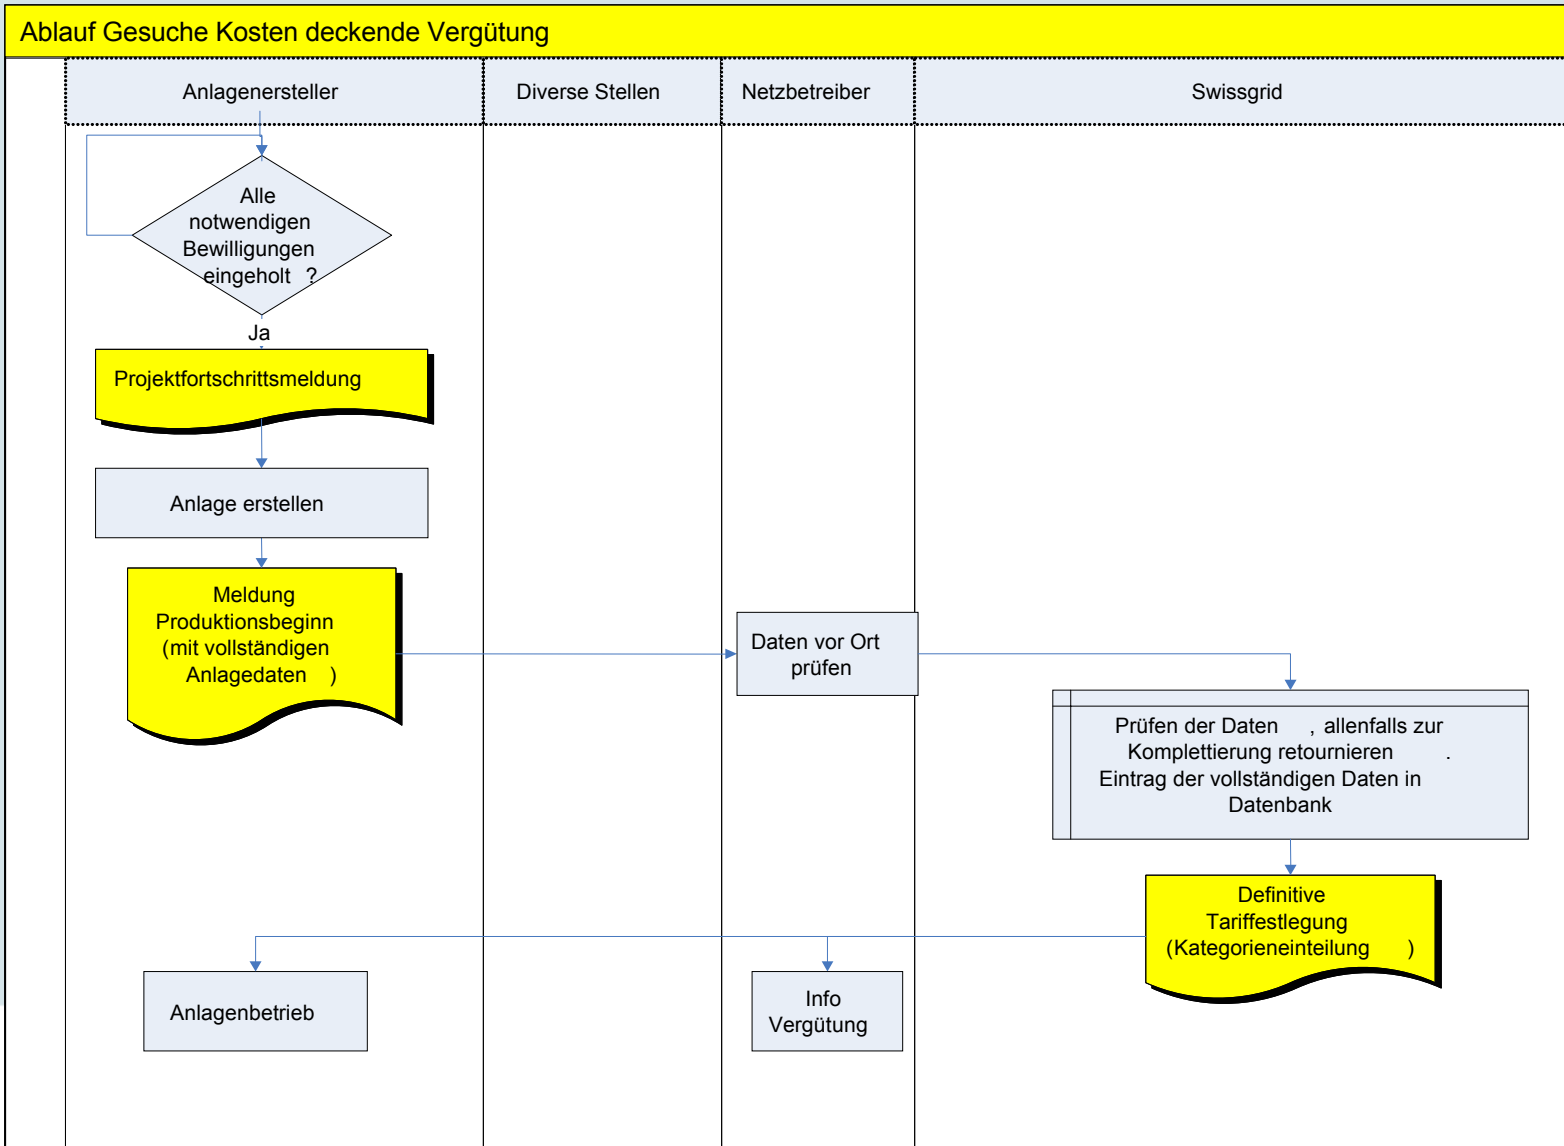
Ablauf Gesuche Kosten deckende Vergütung

Anlagenersteller

Diverse Stellen

Netzbetreiber

Swissgrid

Alle notwendigen Bewilligungen eingeholt ?

Ja

Projektfortschrittsmeldung

Anlage erstellen

Meldung Produktionsbeginn (mit vollständigen Anlagedaten )

Daten vor Ort prüfen

Prüfen der Daten , allenfalls zur Komplettierung retournieren . Eintrag der vollständigen Daten in Datenbank

Definitive Tariffestlegung (Kategorieneinteilung )

Anlagenbetrieb

Info Vergütung